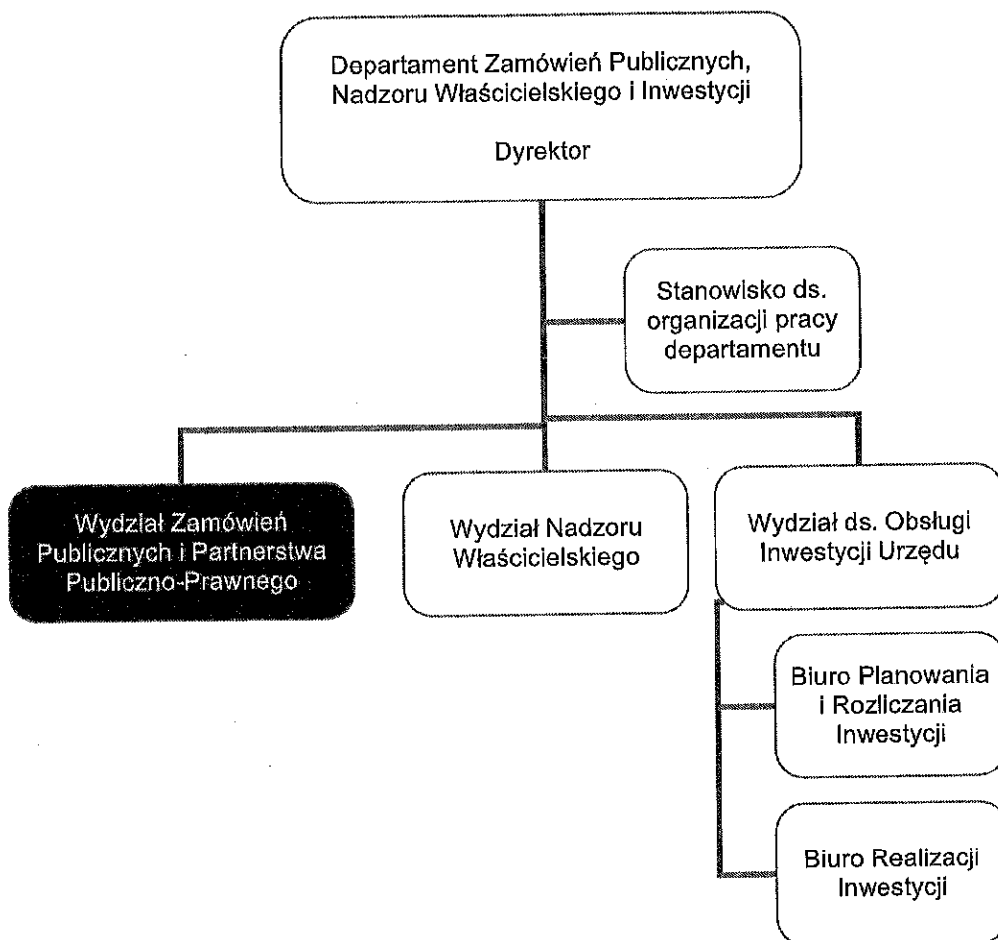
Departament Zamówień Publicznych, Nadzoru Właścicielskiego i Inwestycji

Dyrektor

Stanowisko ds. organizacji pracy departamentu

Wydział Zamówień Publicznych i Partnerstwa Publiczno-Prawnego

Wydział Nadzoru Właścicielskiego

Wydział ds. Obsługi Inwestycji Urzędu

Biuro Planowania i Rozliczania Inwestycji

Biuro Realizacji Inwestycji